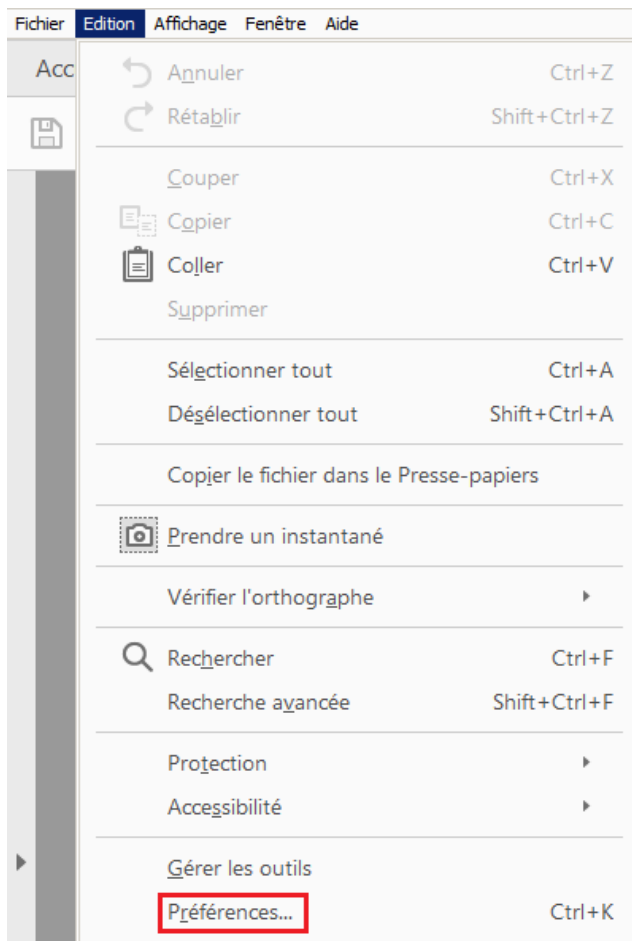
Fichier Edition Affichage Fenêtre Aide

Acc

Annuler Ctrl+Z
Rétablir Shift+Ctrl+Z

Couper Ctrl+X
Copier Ctrl+C
Coller Ctrl+V
Supprimer

Sélectionner tout Ctrl+A
Désélectionner tout Shift+Ctrl+A

Copier le fichier dans le Presse-papiers

Prendre un instantané

Vérifier l'orthographe

Rechercher Ctrl+F
Recherche avancée Shift+Ctrl+F

Protection
Accessibilité

Gérer les outils
Préférences... Ctrl+K